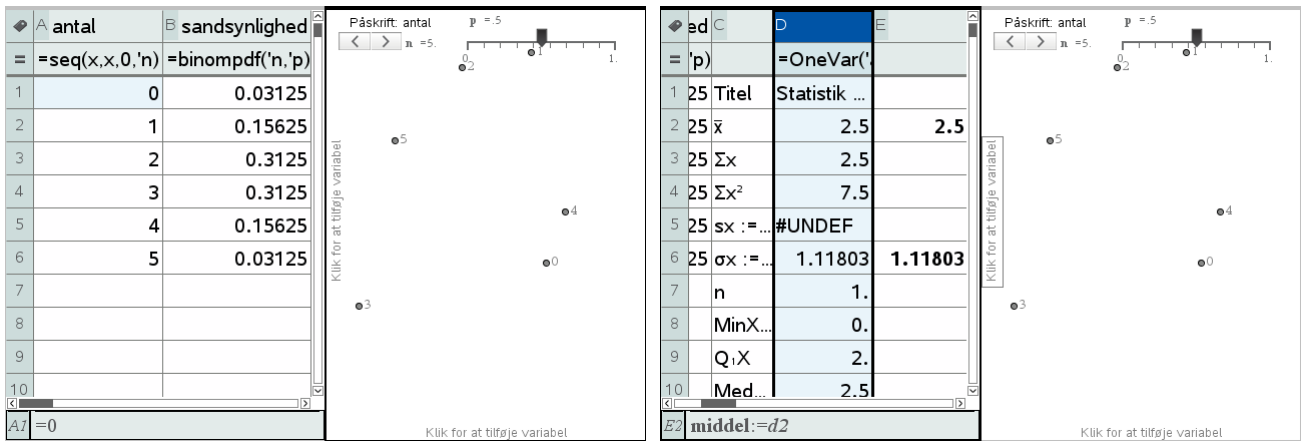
| | A antal | B sandsynlighed |
|---|---|---|
| = | =seq(x,x,0,'n) | =binompdf('n,'p) |
| 1 | 0 | 0.03125 |
| 2 | 1 | 0.15625 |
| 3 | 2 | 0.3125 |
| 4 | 3 | 0.3125 |
| 5 | 4 | 0.15625 |
| 6 | 5 | 0.03125 |
| 7 | | |
| 8 | | |
| 9 | | |
| 10 | | |

A1 =0

Påskrift: antal
p =.5
n =5.
0. 1 1.
2
5
4
0
3
Klik for at tilføje variabel
Klik for at tilføje variabel

| | ed | C | D | E |
|---|---|---|---|---|
| = | 'p) | | =OneVar(' | |
| 1 | 25 | Titel | Statistik ... | |
| 2 | 25 | x̄ | 2.5 | 2.5 |
| 3 | 25 | Σx | 2.5 | |
| 4 | 25 | Σx² | 7.5 | |
| 5 | 25 | sx := ... | #UNDEF | |
| 6 | 25 | σx := ... | 1.11803 | 1.11803 |
| 7 | | n | 1. | |
| 8 | | MinX... | 0. | |
| 9 | | Q₁X | 2. | |
| 10 | | Med... | 2.5 | |

E2 middel:=d2

Påskrift: antal
p =.5
n =5.
0. 1 1.
2
5
4
0
3
Klik for at tilføje variabel
Klik for at tilføje variabel